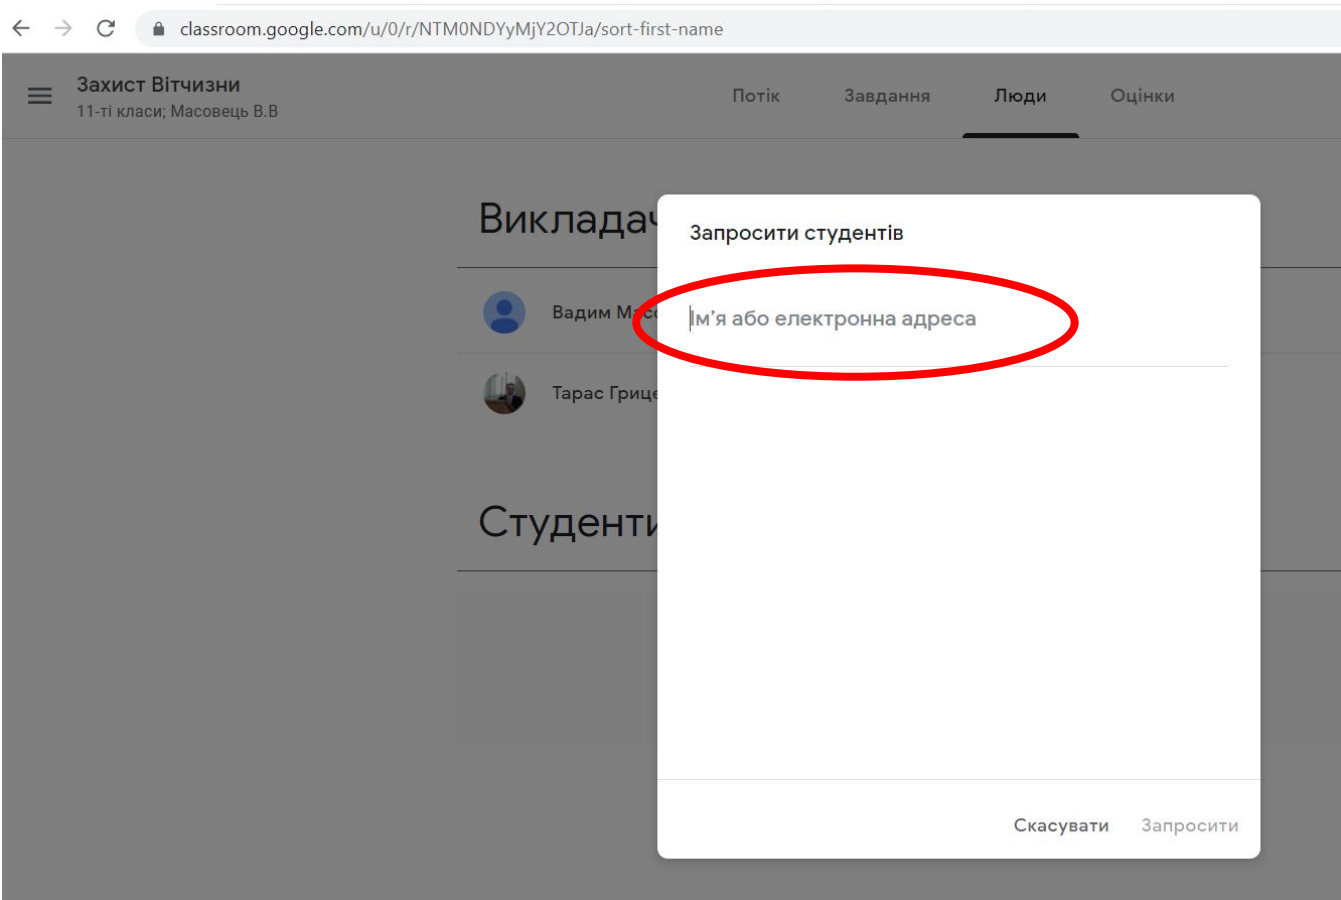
classroom.google.com/u/0/r/NTM0NDYyMjY2OTJa/sort-first-name

Захист Вітчизни
11-ті класи; Масовець В.В

Потік Завдання Люди Оцінки

Викладач

Вадим Мас

Тарас Гриц

Студенти

Запросити студентів

Ім’я або електронна адреса

Скасувати Запросити